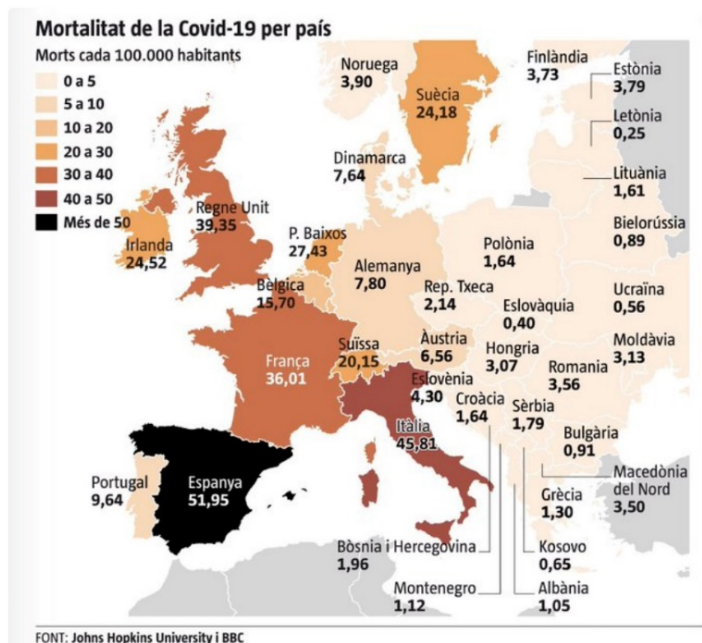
Mortalitat de la Covid-19 per país

Morts cada 100.000 habitants

0 a 5
5 a 10
10 a 20
20 a 30
30 a 40
40 a 50
Més de 50

Noruega
3,90

Finlàndia
3,73

Estònia
3,79

Suècia
24,18

Letònia
0,25

Dinamarca
7,64

Lituània
1,61

Regne Unit
39,35

Bielorússia
0,89

P. Baixos
27,43

Irlanda
24,52

Polònia
1,64

Alemanya
7,80

Bèlgica
15,70

Rep. Txeca
2,14

Ucraïna
0,56

Eslovàquia
0,40

Àustria
6,56

Moldàvia
3,13

França
36,01

Suïssa
20,15

Hongria
3,07

Romania
3,56

Eslovènia
4,30

Croàcia
1,64

Sèrbia
1,79

Itàlia
45,81

Bulgària
0,91

Macedònia del Nord
3,50

Portugal
9,64

Espanya
51,95

Grècia
1,30

Bòsnia i Hercegovina
1,96

Kosovo
0,65

Montenegro
1,12

Albània
1,05

FONT: Johns Hopkins University i BBC